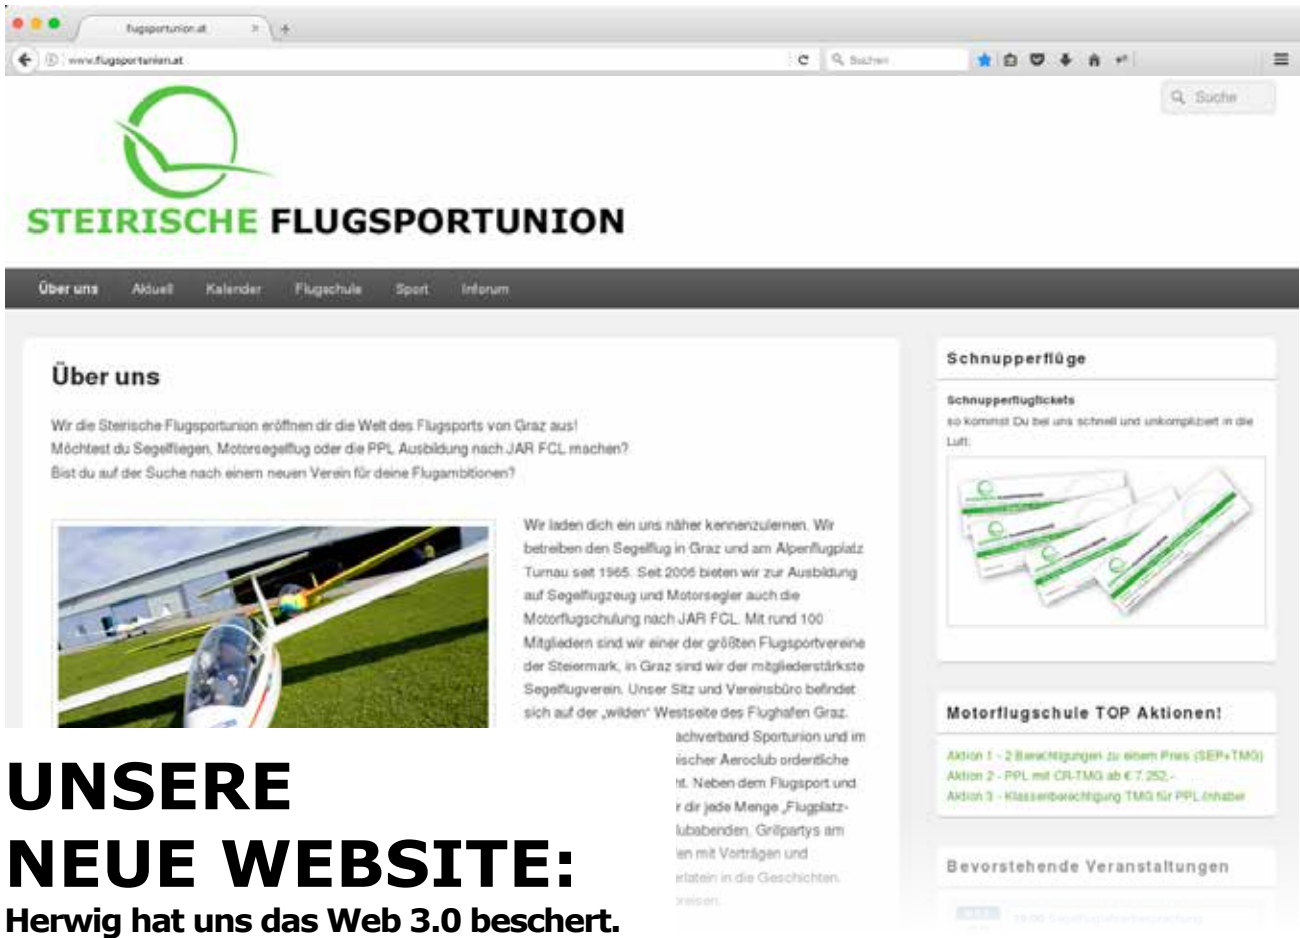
flugsportunion.at

www.flugsportunion.at

Suchen

Suche

STEIRISCHE FLUGSPORTUNION

Über uns Aktuell Kalender Flugschule Sport Inforum

Über uns

Wir die Steirische Flugsportunion eröffnen dir die Welt des Flugsports von Graz aus!
Möchtest du Segelfliegen, Motorsegelflug oder die PPL Ausbildung nach JAR FCL machen?
Bist du auf der Suche nach einem neuen Verein für deine Flugambitionen?

Wir laden dich ein uns näher kennenzulernen. Wir betreiben den Segelflug in Graz und am Alpenflugplatz Turnau seit 1965. Seit 2006 bieten wir zur Ausbildung auf Segelflugzeug und Motorsegler auch die Motorflugschulung nach JAR FCL. Mit rund 100 Mitgliedern sind wir einer der größten Flugsportvereine der Steiermark, in Graz sind wir der mitgliederstärkste Segelflugverein. Unser Sitz und Vereinsbüro befindet sich auf der „wilden" Westseite des Flughafen Graz. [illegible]achverband Sportunion und im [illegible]ischer Aeroclub ordentliche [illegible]t. Neben dem Flugsport und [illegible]r dir jede Menge „Flugplatz-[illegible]lubabenden, Grillpartys am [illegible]en mit Vorträgen und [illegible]rlatein in die Geschichten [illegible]reisen.

Schnupperflüge

Schnupperflugtickets
so kommst Du bei uns schnell und unkompliziert in die Luft:

Motorflugschule TOP Aktionen!

Aktion 1 - 2 Berechtigungen zu einem Preis (SEP+TMG)
Aktion 2 - PPL mit CR-TMG ab € 7.252,-
Aktion 3 - Klassenberechtigung TMG für PPL-Inhaber

Bevorstehende Veranstaltungen

UNSERE NEUE WEBSITE:
Herwig hat uns das Web 3.0 beschert.